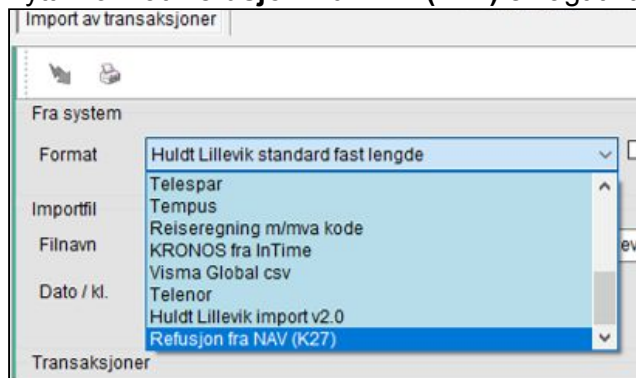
Import av transaksjoner

Fra system

Format Huldt Lillevik standard fast lengde

Telespar
Tempus
Reiseregning m/mva kode
KRONOS fra InTime
Visma Global csv
Telenor
Huldt Lillevik import v2.0
Refusjon fra NAV (K27)

Importfil

Filnavn

Dato / kl.

Transaksjoner